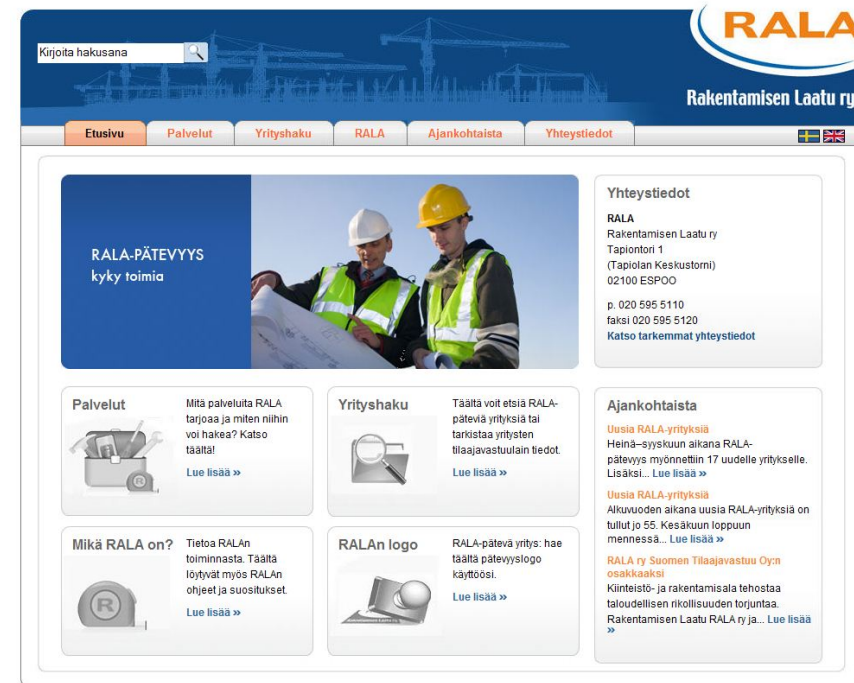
Kirjoita hakusana

RALA

Rakentamisen Laatu ry

Etusivu | Palvelut | Yrityshaku | RALA | Ajankohtaista | Yhteystiedot

RALA-PÄTEVYYS
kyky toimia

Yhteystiedot

RALA
Rakentamisen Laatu ry
Tapiontori 1
(Tapiolan Keskustorni)
02100 ESPOO

p. 020 595 5110
faksi 020 595 5120
Katso tarkemmat yhteystiedot

Palvelut

Mitä palveluita RALA tarjoaa ja miten niihin voi hakea? Katso täältä!

Lue lisää »

Yrityshaku

Täältä voit etsiä RALA-päteviä yrityksiä tai tarkistaa yritysten tilaajavastuulain tiedot.

Lue lisää »

Ajankohtaista

Uusia RALA-yrityksiä
Heinä–syyskuun aikana RALA-pätevyys myönnettiin 17 uudelle yritykselle. Lisäksi... Lue lisää »

Uusia RALA-yrityksiä
Alkuvuoden aikana uusia RALA-yrityksiä on tullut jo 55. Kesäkuun loppuun mennessä... Lue lisää »

RALA ry Suomen Tilaajavastuu Oy:n osakkaaksi
Kiinteistö- ja rakentamisala tehostaa taloudellisen rikollisuuden torjuntaa. Rakentamisen Laatu RALA ry ja... Lue lisää »

Mikä RALA on?

Tietoa RALAn toiminnasta. Täältä löytyvät myös RALAn ohjeet ja suositukset.

Lue lisää »

RALAn logo

RALA-pätevä yritys: hae täältä pätevyyslogo käyttöösi.

Lue lisää »